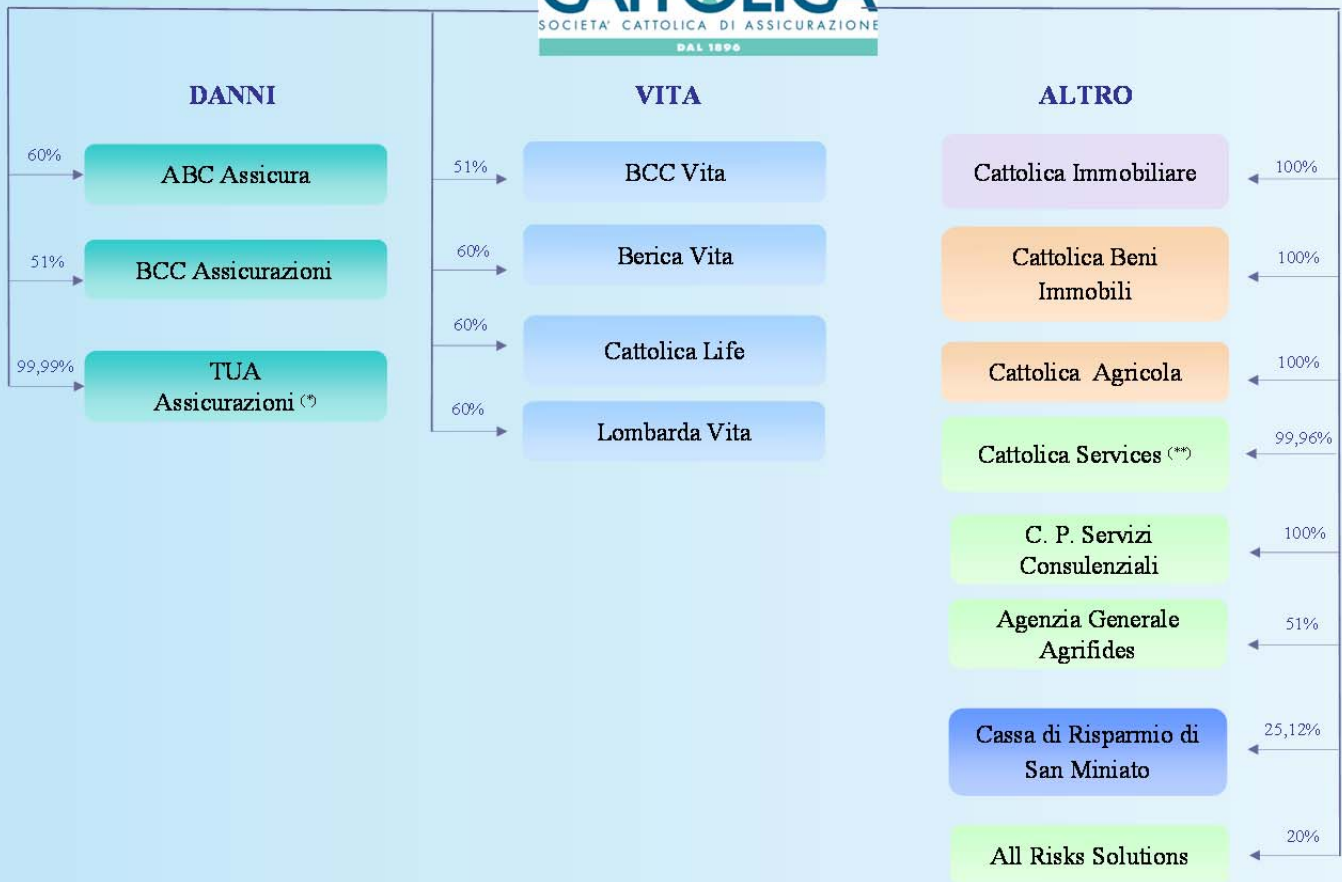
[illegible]
SOCIETA' CATTOLICA DI ASSICURAZIONE
DAL 1896

DANNI

60% ABC Assicura

51% BCC Assicurazioni

99,99% TUA Assicurazioni (*)

VITA

51% BCC Vita

60% Berica Vita

60% Cattolica Life

60% Lombarda Vita

ALTRO

Cattolica Immobiliare 100%

Cattolica Beni Immobili 100%

Cattolica Agricola 100%

Cattolica Services (**) 99,96%

C. P. Servizi Consulenziali 100%

Agenzia Generale Agrifides 51%

Cassa di Risparmio di San Miniato 25,12%

All Risks Solutions 20%